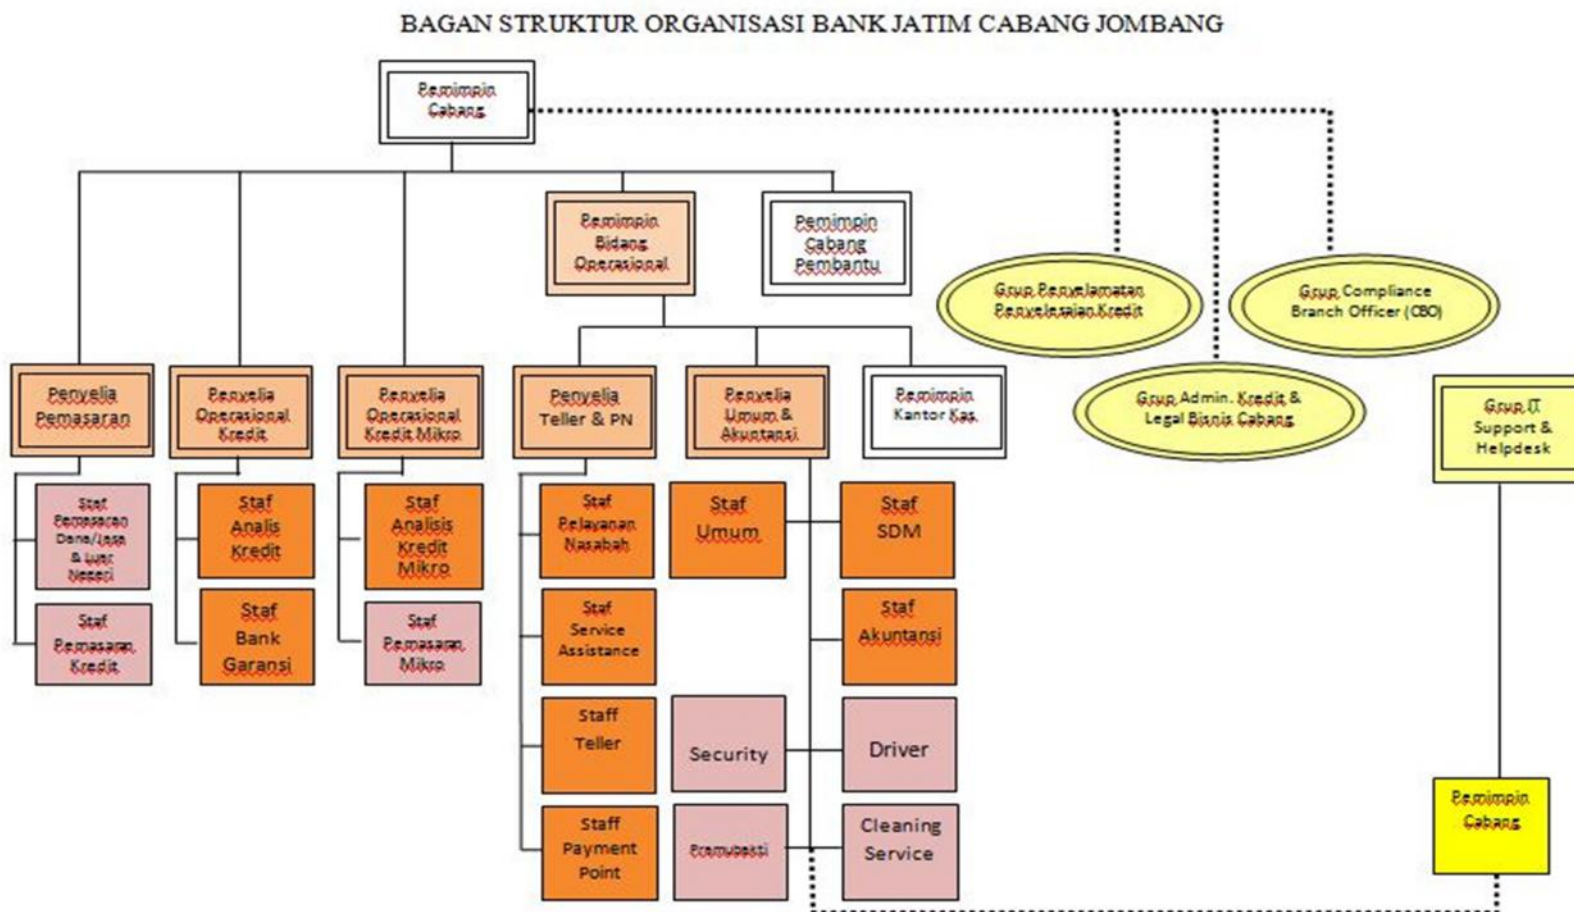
BAGAN STRUKTUR ORGANISASI BANK JATIM CABANG JOMBANG

Pemimpin Cabang

Pemimpin Bidang Operasional

Pemimpin Cabang Pembantu

Grup Penyelamatan Penyelesaian Kredit

Grup Compliance Branch Officer (CBO)

Grup Admin. Kredit & Legal Bisnis Cabang

Grup IT Support & Helpdesk

Penyelia Pemasaran

Penyelia Operasional Kredit

Penyelia Operasional Kredit Mikro

Penyelia Teller & PN

Penyelia Umum & Akuntansi

Pemimpin Kantor Kas

Staf Pemasaran Dana/Jasa & Luar Negeri

Staf Pemasaran Kredit

Staf Analis Kredit

Staf Bank Garansi

Staf Analisis Kredit Mikro

Staf Pemasaran Mikro

Staf Pelayanan Nasabah

Staf Service Assistance

Staff Teller

Staff Payment Point

Staf Umum

Security

Pramubakti

Staf SDM

Staf Akuntansi

Driver

Cleaning Service

Pemimpin Cabang